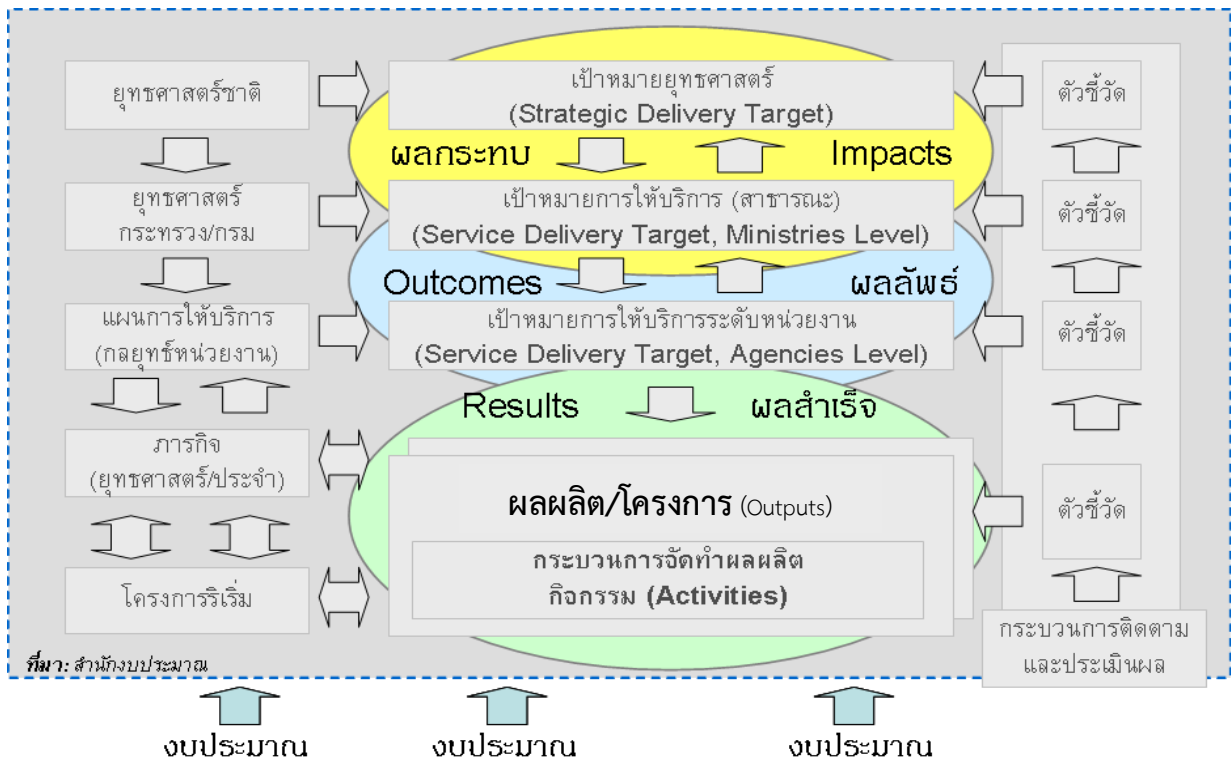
ยุทธศาสตร์ชาติ

เป้าหมายยุทธศาสตร์
(Strategic Delivery Target)

ตัวชี้วัด

ผลกระทบ

Impacts

ยุทธศาสตร์
กระทรวง/กรม

เป้าหมายการให้บริการ (สาธารณะ)
(Service Delivery Target, Ministries Level)

ตัวชี้วัด

Outcomes

ผลลัพธ์

แผนการให้บริการ
(กลยุทธ์หน่วยงาน)

เป้าหมายการให้บริการระดับหน่วยงาน
(Service Delivery Target, Agencies Level)

ตัวชี้วัด

Results

ผลสำเร็จ

ภารกิจ
(ยุทธศาสตร์/ประจำ)

ผลผลิต/โครงการ (Outputs)

ตัวชี้วัด

กระบวนการจัดทำผลผลิต
กิจกรรม (Activities)

โครงการริเริ่ม

กระบวนการติดตาม
และประเมินผล

ที่มา: สำนักงบประมาณ

งบประมาณ

งบประมาณ

งบประมาณ